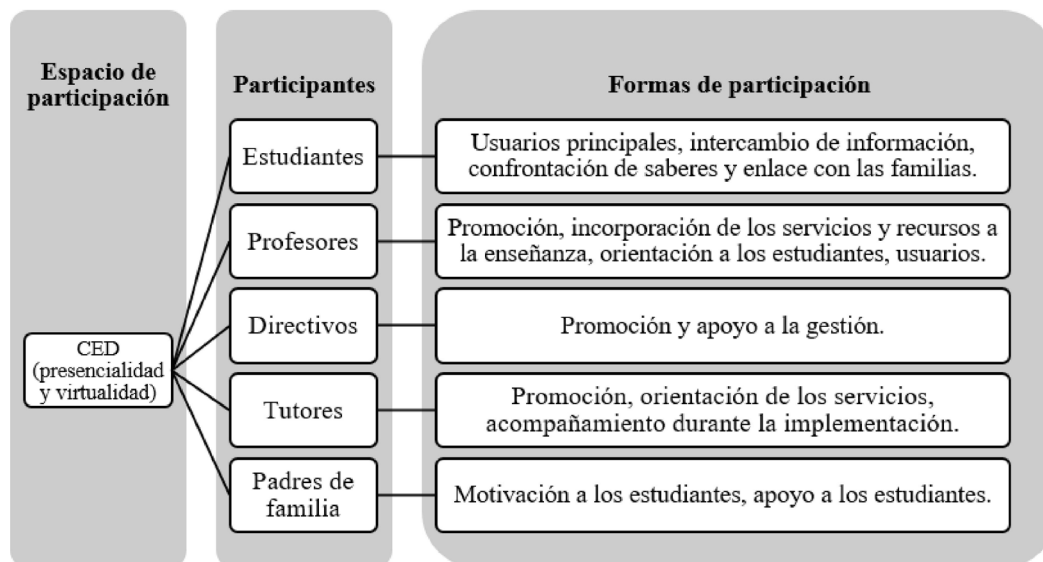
Espacio de participación

Participantes

Formas de participación

CED (presencialidad y virtualidad)

Estudiantes

Usuarios principales, intercambio de información, confrontación de saberes y enlace con las familias.

Profesores

Promoción, incorporación de los servicios y recursos a la enseñanza, orientación a los estudiantes, usuarios.

Directivos

Promoción y apoyo a la gestión.

Tutores

Promoción, orientación de los servicios, acompañamiento durante la implementación.

Padres de familia

Motivación a los estudiantes, apoyo a los estudiantes.